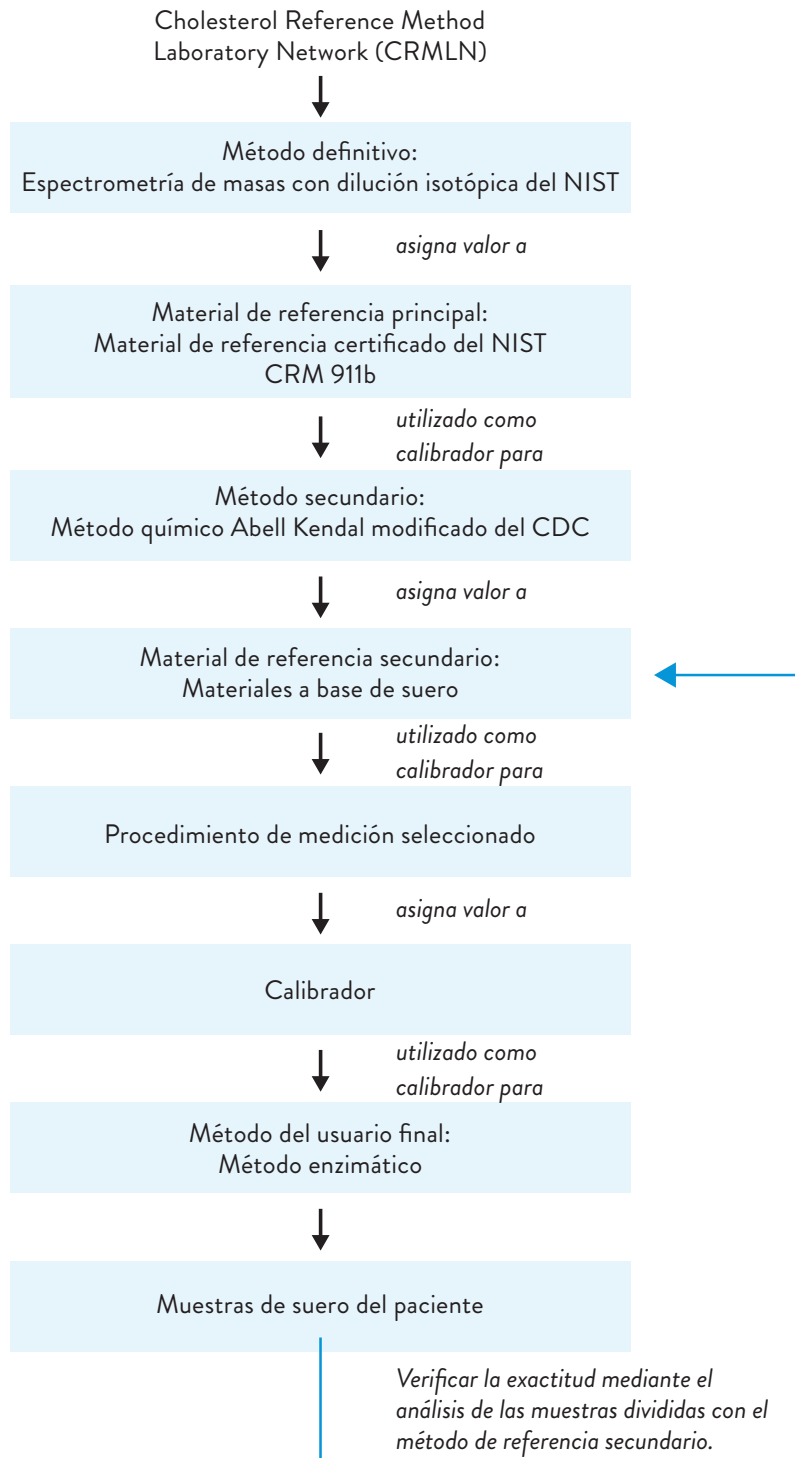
Cholesterol Reference Method Laboratory Network (CRMLN)

Método definitivo:
Espectrometría de masas con dilución isotópica del NIST

*asigna valor a*

Material de referencia principal:
Material de referencia certificado del NIST
CRM 911b

*utilizado como calibrador para*

Método secundario:
Método químico Abell Kendal modificado del CDC

*asigna valor a*

Material de referencia secundario:
Materiales a base de suero

*utilizado como calibrador para*

Procedimiento de medición seleccionado

*asigna valor a*

Calibrador

*utilizado como calibrador para*

Método del usuario final:
Método enzimático

Muestras de suero del paciente

*Verificar la exactitud mediante el análisis de las muestras divididas con el método de referencia secundario.*